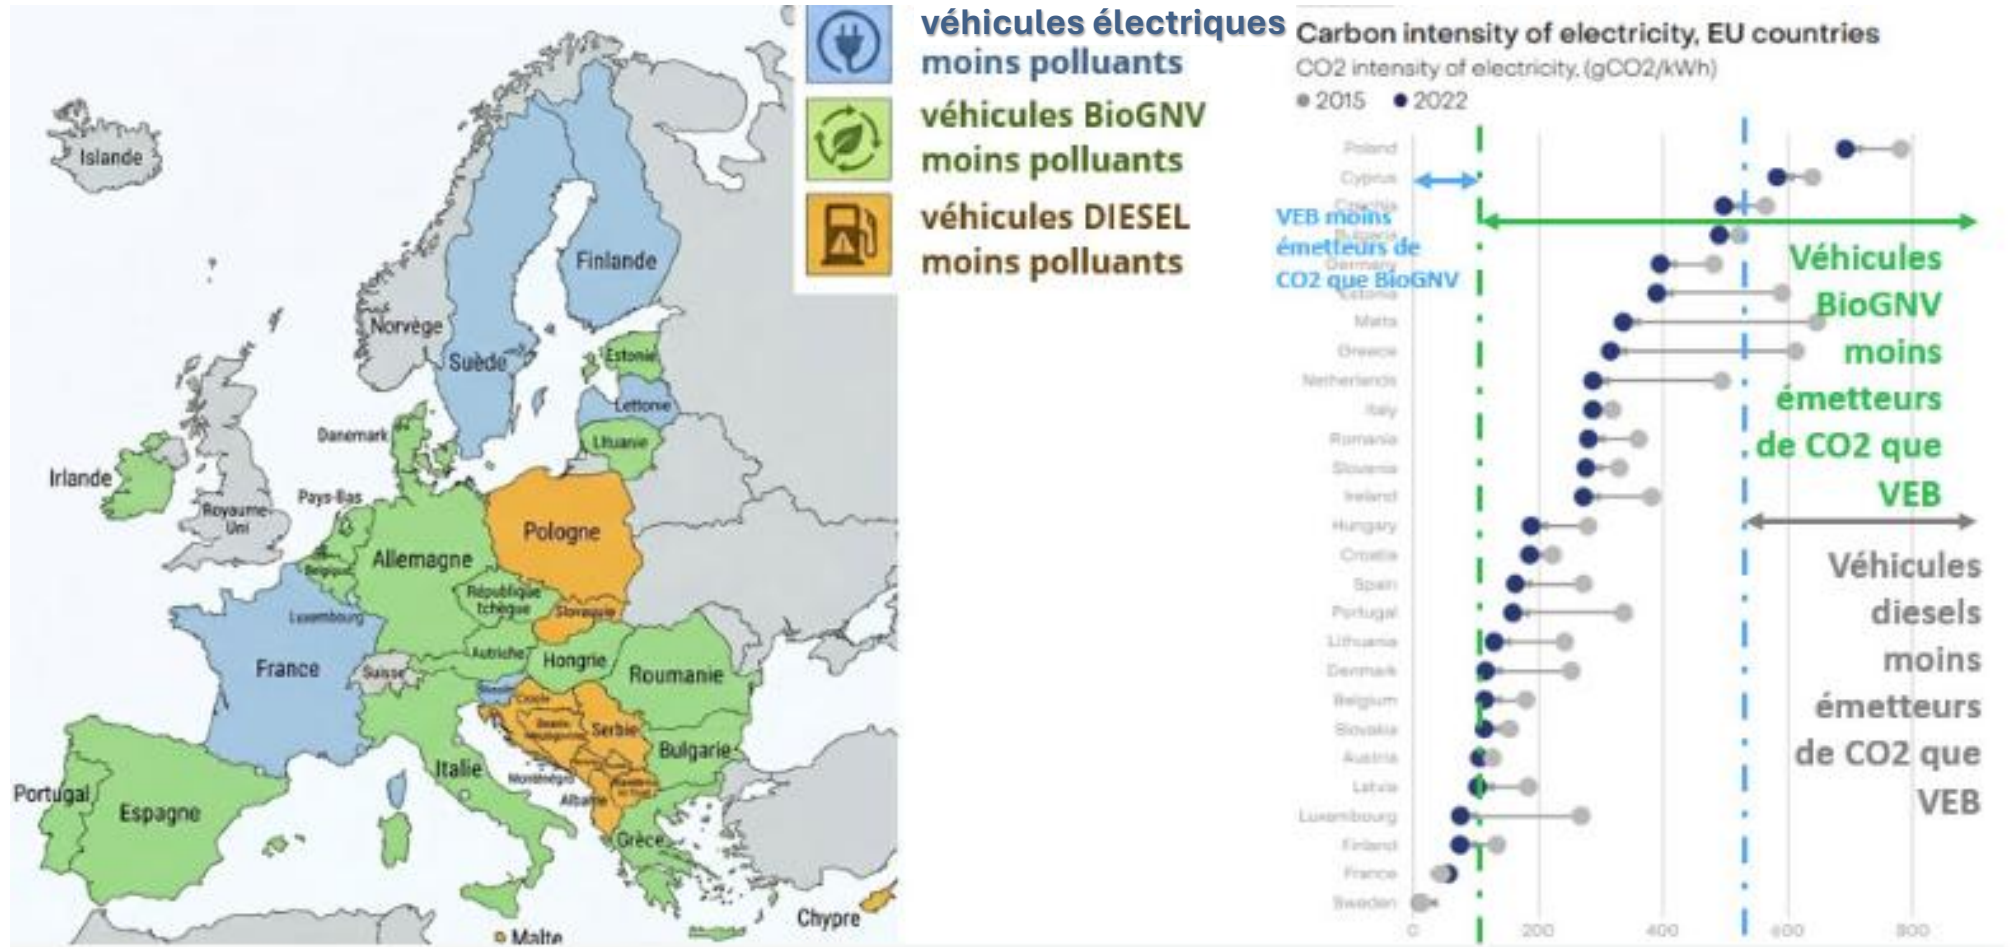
véhicules électriques moins polluants

véhicules BioGNV moins polluants

véhicules DIESEL moins polluants

Islande
Finlande
Norvège
Suède
Estonie
Lettonie
Lituanie
Danemark
Irlande
Royaume-Uni
Pays-Bas
Belgique
Luxembourg
Allemagne
Pologne
République tchèque
Slovaquie
France
Suisse
Autriche
Hongrie
Roumanie
Croatie
Bosnie-Herzégovine
Serbie
Monténégro
Kosovo
Macédoine du Nord
Albanie
Bulgarie
Italie
Portugal
Espagne
Grèce
Malte
Chypre

Carbon intensity of electricity, EU countries
CO2 intensity of electricity, (gCO2/kWh)
● 2015 ● 2022

Poland
Cyprus
Czechia
Bulgaria
Germany
Estonia
Malta
Greece
Netherlands
Italy
Romania
Slovenia
Ireland
Hungary
Croatia
Spain
Portugal
Lithuania
Denmark
Belgium
Slovakia
Austria
Latvia
Luxembourg
Finland
France
Sweden

0 200 400 600 800

VEB moins émetteurs de CO2 que BioGNV

Véhicules BioGNV moins émetteurs de CO2 que VEB

Véhicules diesels moins émetteurs de CO2 que VEB